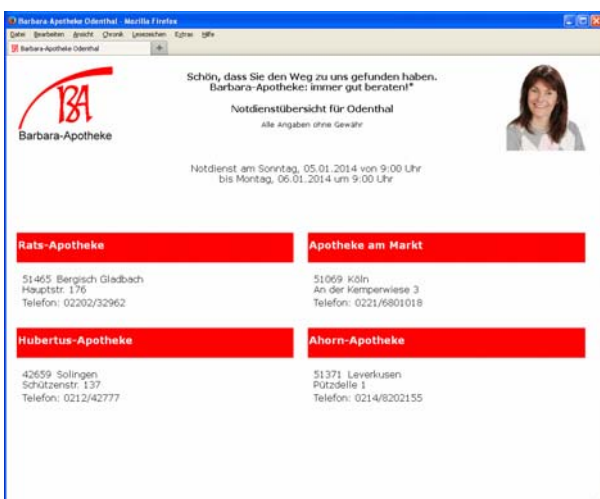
Barbara-Apotheke Odenthal - Mozilla Firefox

Datei Bearbeiten Ansicht Chronik Lesezeichen Extras Hilfe

Barbara-Apotheke Odenthal +

BA
Barbara-Apotheke

Schön, dass Sie den Weg zu uns gefunden haben.
Barbara-Apotheke: immer gut beraten!*

Notdienstübersicht für Odenthal

Alle Angaben ohne Gewähr

Notdienst am Sonntag, 05.01.2014 von 9:00 Uhr
bis Montag, 06.01.2014 um 9:00 Uhr

Rats-Apotheke

51465 Bergisch Gladbach
Hauptstr. 176
Telefon: 02202/32962

Apotheke am Markt

51069 Köln
An der Kemperwiese 3
Telefon: 0221/6801018

Hubertus-Apotheke

42659 Solingen
Schützenstr. 137
Telefon: 0212/42777

Ahorn-Apotheke

51371 Leverkusen
Pützdelle 1
Telefon: 0214/8202155